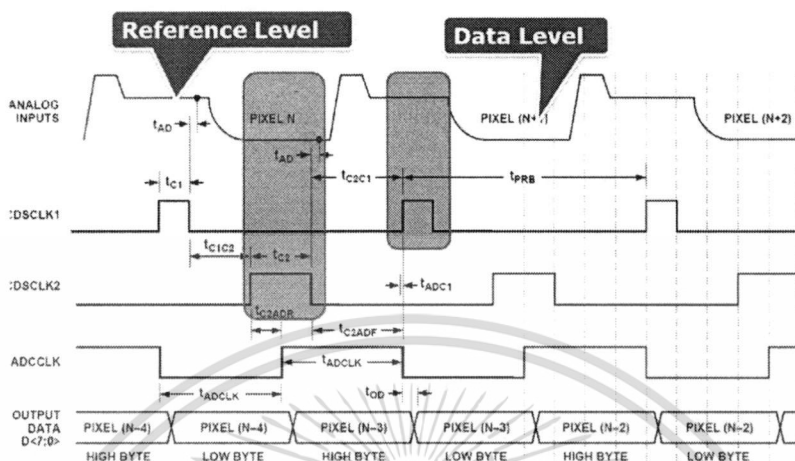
Reference Level

Data Level

ANALOG INPUTS

PIXEL N

PIXEL (N+1)

PIXEL (N+2)

$t_{AD}$

$t_{AD}$

$t_{C2C1}$

$t_{PRB}$

$t_{C1}$

CDSCLK1

$t_{C1C2}$

$t_{C2}$

CDSCLK2

$t_{ADC1}$

$t_{C2ADR}$

$t_{C2ADF}$

ADCCLK

$t_{ADCLK}$

$t_{ADCLK}$

$t_{OD}$

OUTPUT DATA D<7:0>

| PIXEL (N–4) | PIXEL (N–4) | PIXEL (N–3) | PIXEL (N–3) | PIXEL (N–2) | PIXEL (N–2) |
|---|---|---|---|---|---|
| HIGH BYTE | LOW BYTE | HIGH BYTE | LOW BYTE | HIGH BYTE | LOW BYTE |